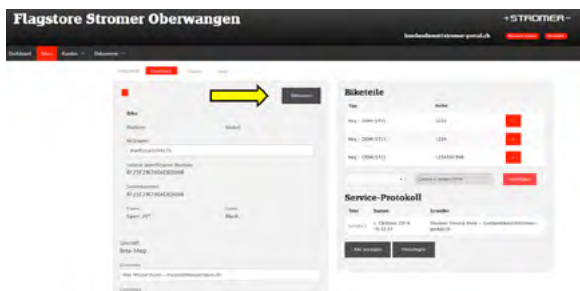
Flagstore Stromer Oberwangen

STROMER

kundendienst@stromer-portal.ch

Dashboard Bikes Kunden Dokumente

Bike

Modell

Rahmennummer

Besitzer

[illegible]

Biketeile

Typ

Nummer

Key - 2004 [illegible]

1234

Key - 2004 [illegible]

1234

Key - 2004 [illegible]

1234567890

Service-Protokoll

Titel

Datum

Ersteller

Alle anzeigen

Hinzufügen

Geschäft

Bike-Shop

Besitzer

Max Mustermann - max@mustermann.ch

Größe

Sport 20"

Farbe

Black